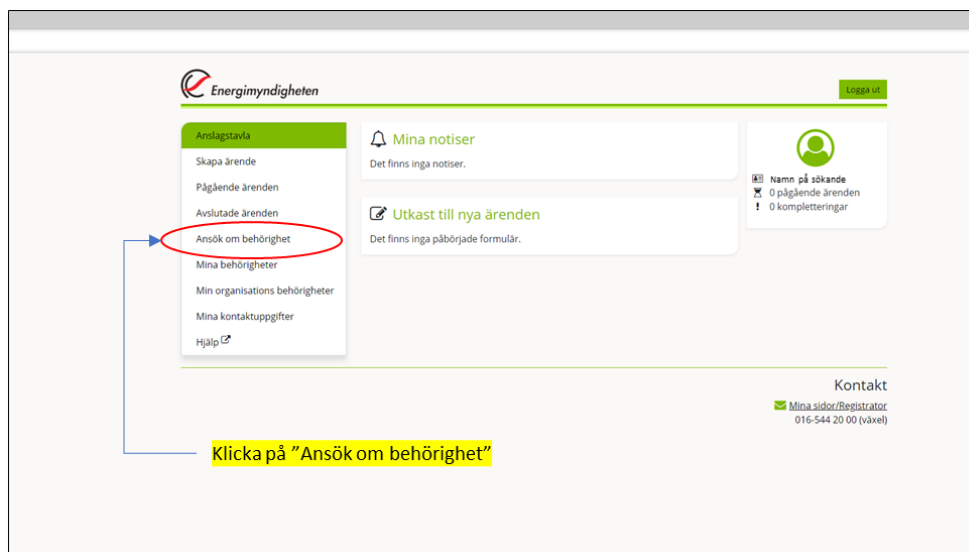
Energimyndigheten

Logga ut

Anslagstavla
Skapa ärende
Pågående ärenden
Avslutade ärenden
Ansök om behörighet
Mina behörigheter
Min organisations behörigheter
Mina kontaktuppgifter
Hjälp

Mina notiser
Det finns inga notiser.

Utkast till nya ärenden
Det finns inga påbörjade formulär.

Namn på sökande
0 pågående ärenden
0 kompletteringar

Kontakt
Mina sidor/Registrator
016-544 20 00 (växel)

Klicka på ”Ansök om behörighet”